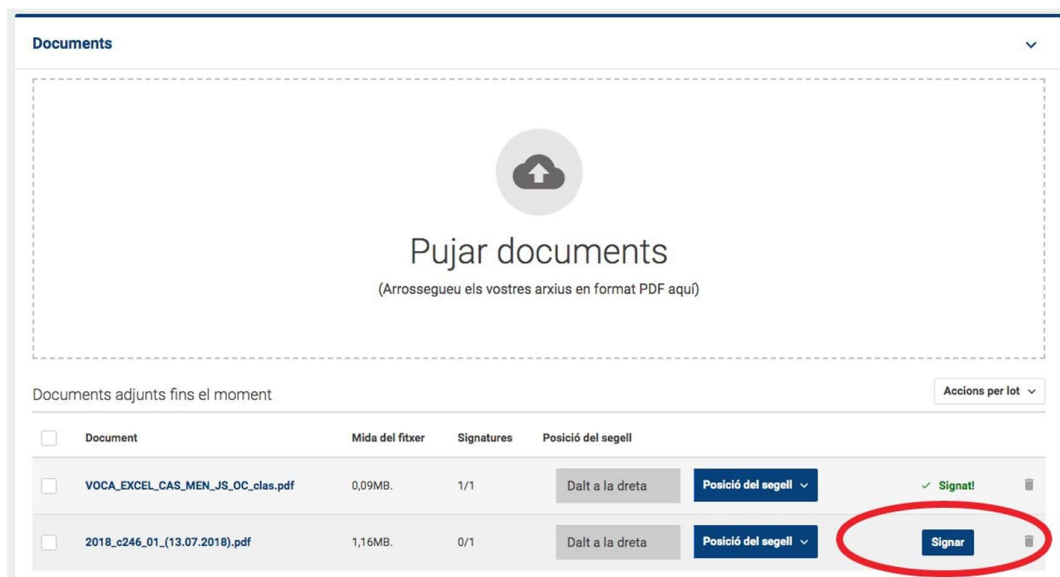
Documents

Pujar documents

(Arrossegueu els vostres arxius en format PDF aquí)

Documents adjunts fins el moment

Accions per lot

| | Document | Mida del fitxer | Signatures | Posició del segell | | | |
|---|---|---|---|---|---|---|---|
| | VOCA_EXCEL_CAS_MEN_JS_OC_clas.pdf | 0,09MB. | 1/1 | Dalt a la dreta | Posició del segell | ✓ Signat! | |
| | 2018_c246_01_(13.07.2018).pdf | 1,16MB. | 0/1 | Dalt a la dreta | Posició del segell | Signar | |